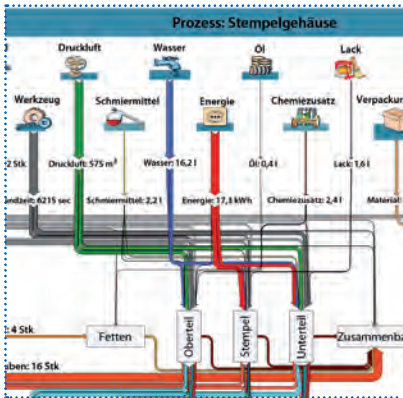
Prozess: Stempelgehäuse

Druckluft
Wasser
Öl
Lack
Werkzeug
Schmiermittel
Energie
Chemiezusatz
Verpackun

2 Stk
Druckluft: 575 m³
Wasser: 16,2 l
Öl: 0,4 l
Lack: 1,6 l
ndzeit: 6215 sec
Schmiermittel: 2,2 l
Energie: 17,3 kWh
Chemiezusatz: 2,4 l
Materia

: 4 Stk
Fetten
Oberteil
Stempel
Unterteil
Zusammenba
ben: 16 Stk